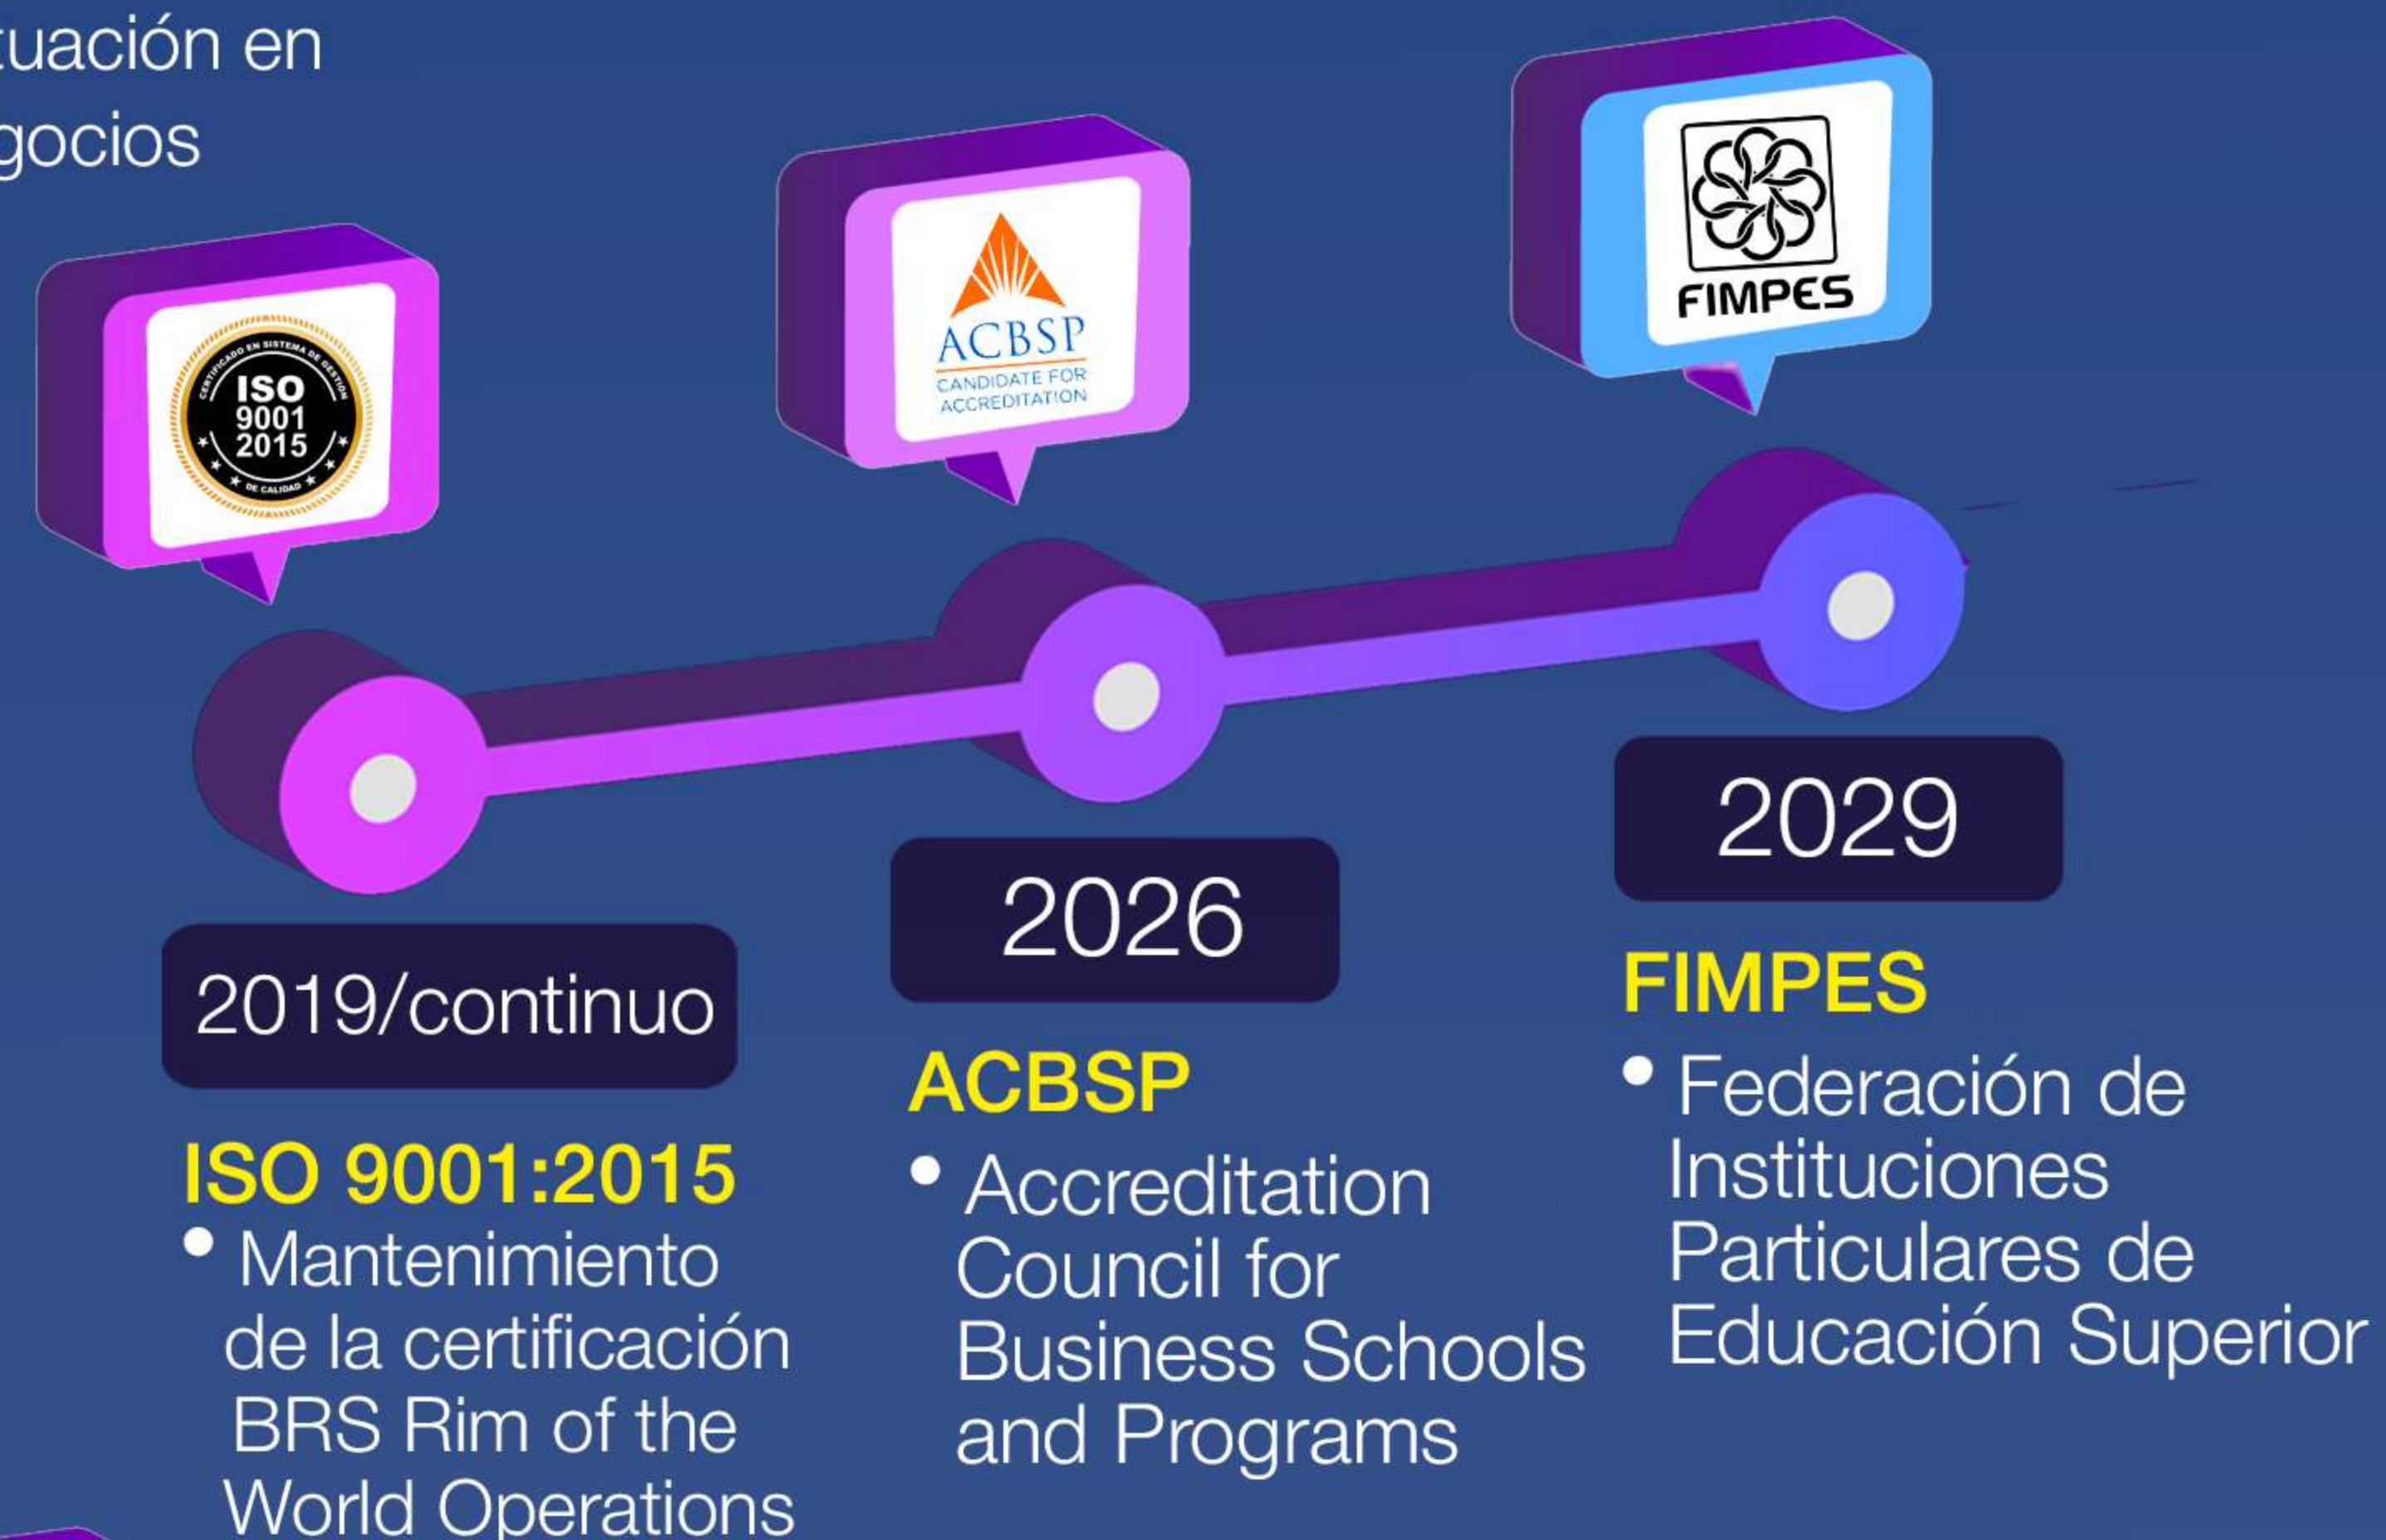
tuación en
gocios

CERTIFICADO EN SISTEMA DE GESTIÓN DE CALIDAD
ISO 9001 2015

ACBSP
CANDIDATE FOR ACCREDITATION

FIMPES

2019/continuo

ISO 9001:2015
• Mantenimiento de la certificación BRS Rim of the World Operations

2026

ACBSP
• Accreditation Council for Business Schools and Programs

2029

FIMPES
• Federación de Instituciones Particulares de Educación Superior